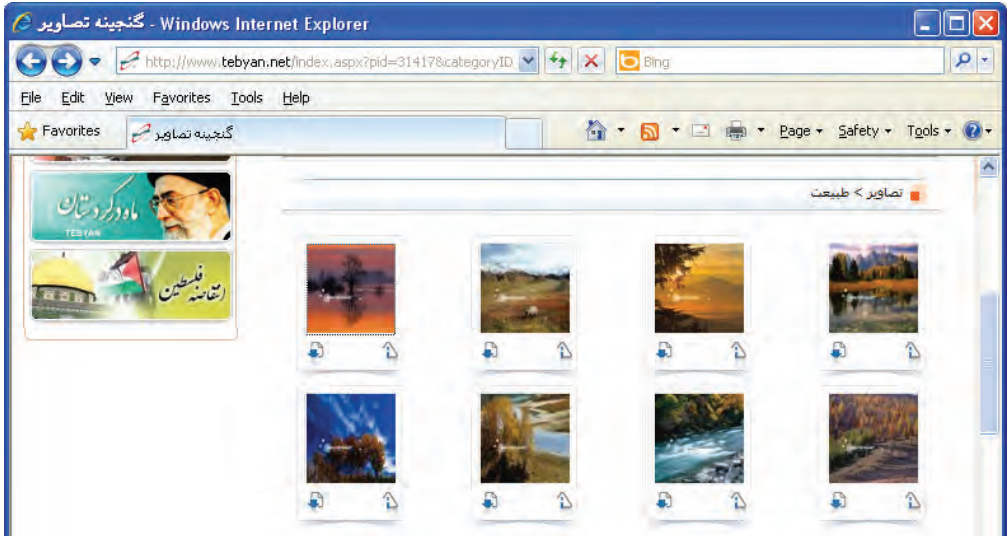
گنجینه تصاویر - Windows Internet Explorer

http://www.tebyan.net/index.aspx?pid=31417&categoryID

Bing

File Edit View Favorites Tools Help

Favorites

گنجینه تصاویر

Page ▾ Safety ▾ Tools ▾

ماه دلگرد دستان

TEBYAN

انتفاضه فلسطین

تصاویر > طبیعت